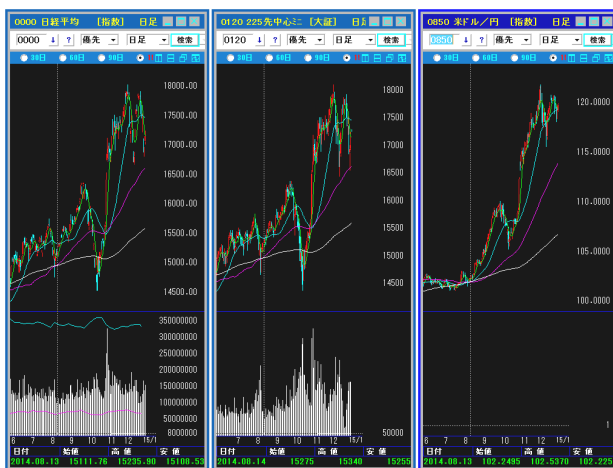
0000 日経平均 [指数] 日足

0000 ↓ ? 優先 日足 検索

30日 60日 90日

18000.00
17500.00
17000.00
16500.00
16000.00
15500.00
15000.00
14500.00

350000000
300000000
250000000
200000000
150000000
100000000
50000000
0000000

6 7 8 9 10 11 12 15/1

日付 始値 高値 安値
2014.08.13 15111.76 15235.90 15108.53

0120 225先中心ミニ [大証] 日足

0120 ↓ ? 優先 日足 検索

30日 60日 90日

18000
17500
17000
16500
16000
15500
15000
14500

50000

6 7 8 9 10 11 12 15/1

日付 始値 高値 安値
2014.08.14 15275 15340 15255

0850 米ドル/円 [指数] 日足

0850 ↓ ? 優先 日足 検索

30日 60日 90日

120.0000
115.0000
110.0000
105.0000
100.0000

1

6 7 8 9 10 11 12 15/1

日付 始値 高値 安値
2014.08.13 102.2495 102.5370 102.225